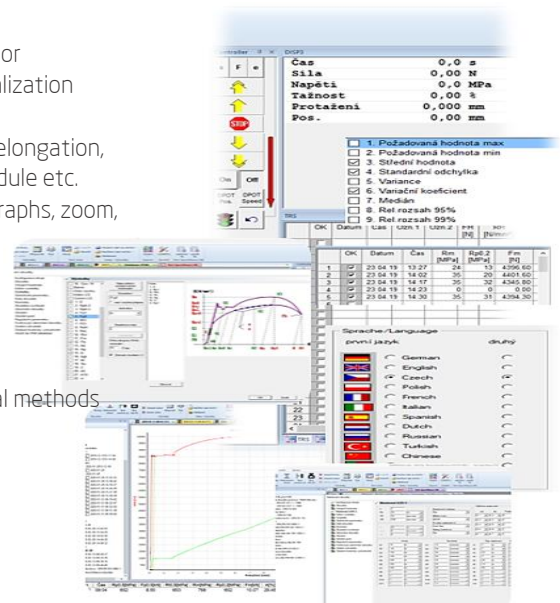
or
alization

elongation,
dule etc.
raphs, zoom,

al methods

ontroller
DISP3
F
Čas 0,0 s
Síla 0,00 N
Napětí 0,0 MPa
Tažnost 0,00 %
Protažení 0,000 mm
Pos. 0,00 mm
STOP
On
Off
DPOT Pos.
DPOT Speed
1. Požadovaná hodnota max
2. Požadovaná hodnota min
3. Střední hodnota
4. Standardní odchylka
5. Variance
6. Variační koeficient
7. Medián
8. Rel.rozsah 95%
9. Rel.rozsah 99%
TRS
OK Datum Čas Ozn.1 Ozn.2 Fm [N]

| | OK | Datum | Čas | Rm [MPa] | Rp0,2 [MPa] | Fm [N] |
|---|---|---|---|---|---|---|
| 1 | | 23.04.19 | 13:27 | 24 | 13 | 4396,60 |
| 2 | | 23.04.19 | 14:02 | 35 | 20 | 4401,60 |
| 3 | | 23.04.19 | 14:17 | 35 | 32 | 4346,80 |
| 4 | | 23.04.19 | 14:23 | 0 | 0 | 0,00 |
| 5 | | 23.04.19 | 14:30 | 35 | 31 | 4394,30 |

Sprache/Language
první jazyk druhý
German
English
Czech
Polish
French
Italian
Spanish
Dutch
Russian
Turkish
Chinese
22
23